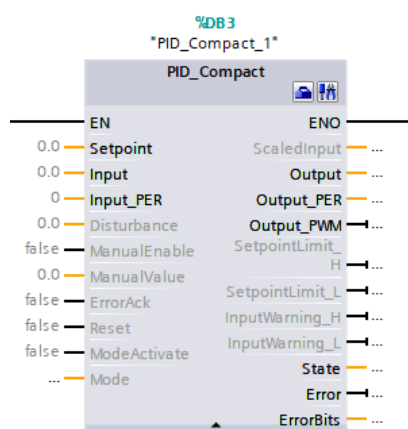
%DB3
"PID_Compact_1"

PID_Compact

EN
0.0 Setpoint
0.0 Input
0 Input_PER
0.0 Disturbance
false ManualEnable
0.0 ManualValue
false ErrorAck
false Reset
false ModeActivate
... Mode

ENO
ScaledInput ...
Output ...
Output_PER ...
Output_PWM ...
SetpointLimit_H ...
SetpointLimit_L ...
InputWarning_H ...
InputWarning_L ...
State ...
Error ...
ErrorBits ...